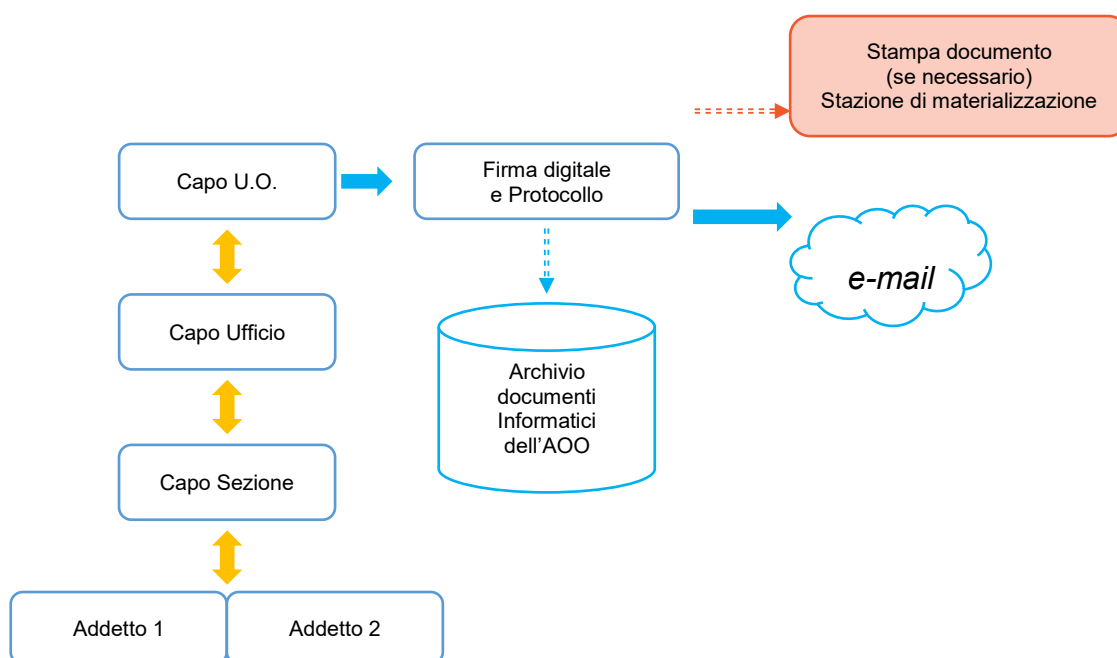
Stampa documento
(se necessario)
Stazione di materializzazione

Capo U.O.

Firma digitale
e Protocollo

e-mail

Capo Ufficio

Archivio
documenti
Informatici
dell'AOO

Capo Sezione

Addetto 1

Addetto 2